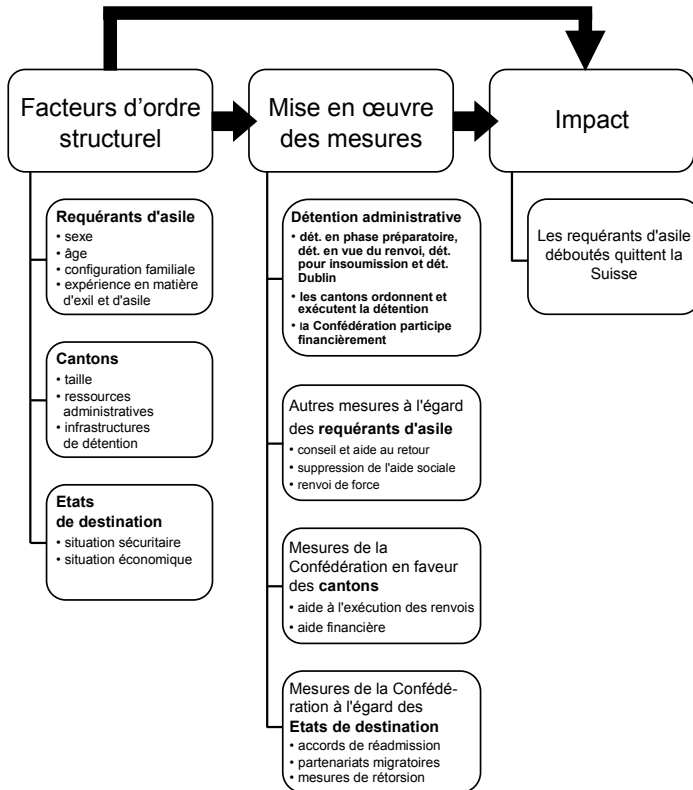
Facteurs d’ordre structurel

Mise en œuvre des mesures

Impact

Requérants d'asile
• sexe
• âge
• configuration familiale
• expérience en matière d'exil et d'asile

Cantons
• taille
• ressources administratives
• infrastructures de détention

Etats de destination
• situation sécuritaire
• situation économique

Détention administrative
• dét. en phase préparatoire, dét. en vue du renvoi, dét. pour insoumission et dét. Dublin
• les cantons ordonnent et exécutent la détention
• la Confédération participe financièrement

Autres mesures à l'égard des requérants d'asile
• conseil et aide au retour
• suppression de l'aide sociale
• renvoi de force

Mesures de la Confédération en faveur des cantons
• aide à l'exécution des renvois
• aide financière

Mesures de la Confédération à l'égard des Etats de destination
• accords de réadmission
• partenariats migratoires
• mesures de rétorsion

Les requérants d'asile déboutés quittent la Suisse